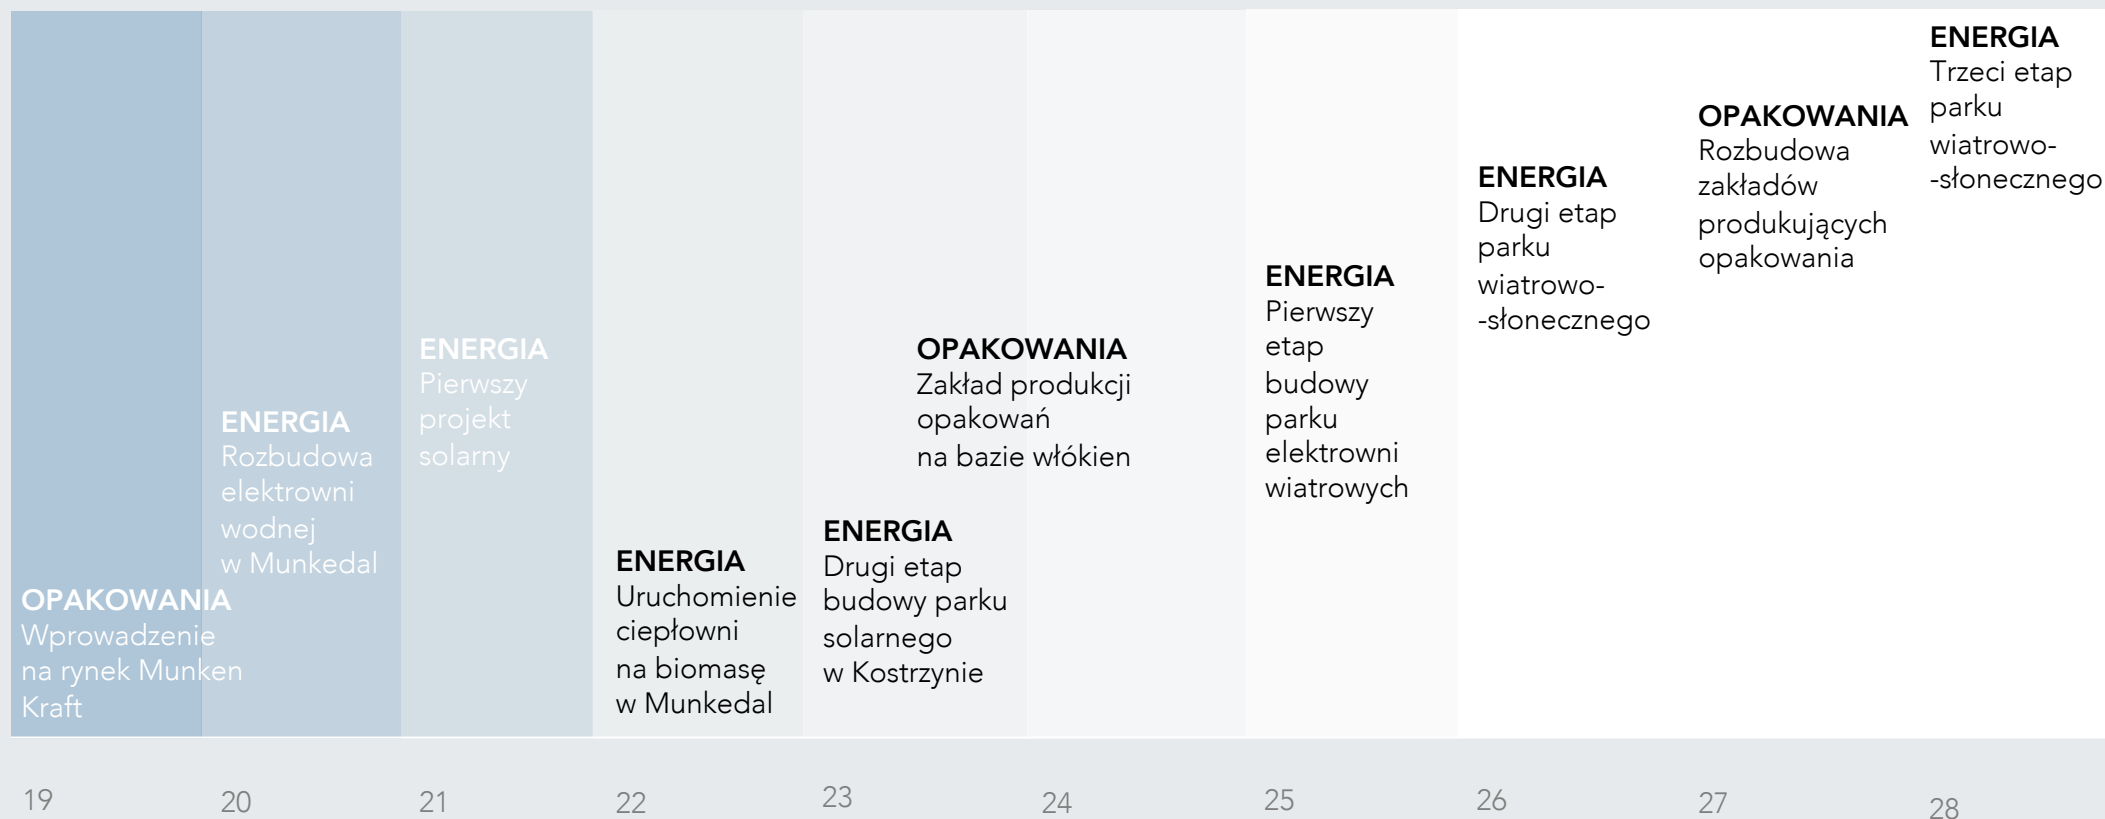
OPAKOWANIA
Wprowadzenie na rynek Munken Kraft

ENERGIA
Rozbudowa elektrowni wodnej w Munkedal

ENERGIA
Pierwszy projekt solarny

ENERGIA
Uruchomienie ciepłowni na biomasę w Munkedal

ENERGIA
Drugi etap budowy parku solarnego w Kostrzynie

OPAKOWANIA
Zakład produkcji opakowań na bazie włókien

ENERGIA
Pierwszy etap budowy parku elektrowni wiatrowych

ENERGIA
Drugi etap parku wiatrowo-słonecznego

OPAKOWANIA
Rozbudowa zakładów produkujących opakowania

ENERGIA
Trzeci etap parku wiatrowo-słonecznego

19 20 21 22 23 24 25 26 27 28